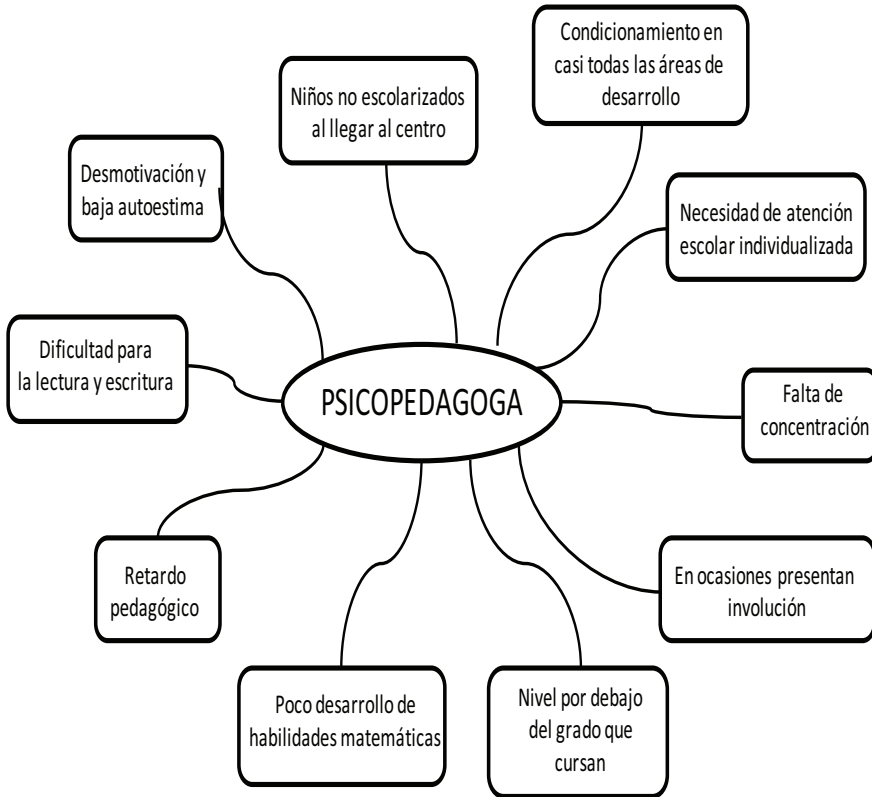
PSICOPEDAGOGA

Condicionamiento en casi todas las áreas de desarrollo

Niños no escolarizados al llegar al centro

Desmotivación y baja autoestima

Necesidad de atención escolar individualizada

Dificultad para la lectura y escritura

Falta de concentración

En ocasiones presentan involución

Retardo pedagógico

Poco desarrollo de habilidades matemáticas

Nivel por debajo del grado que cursan